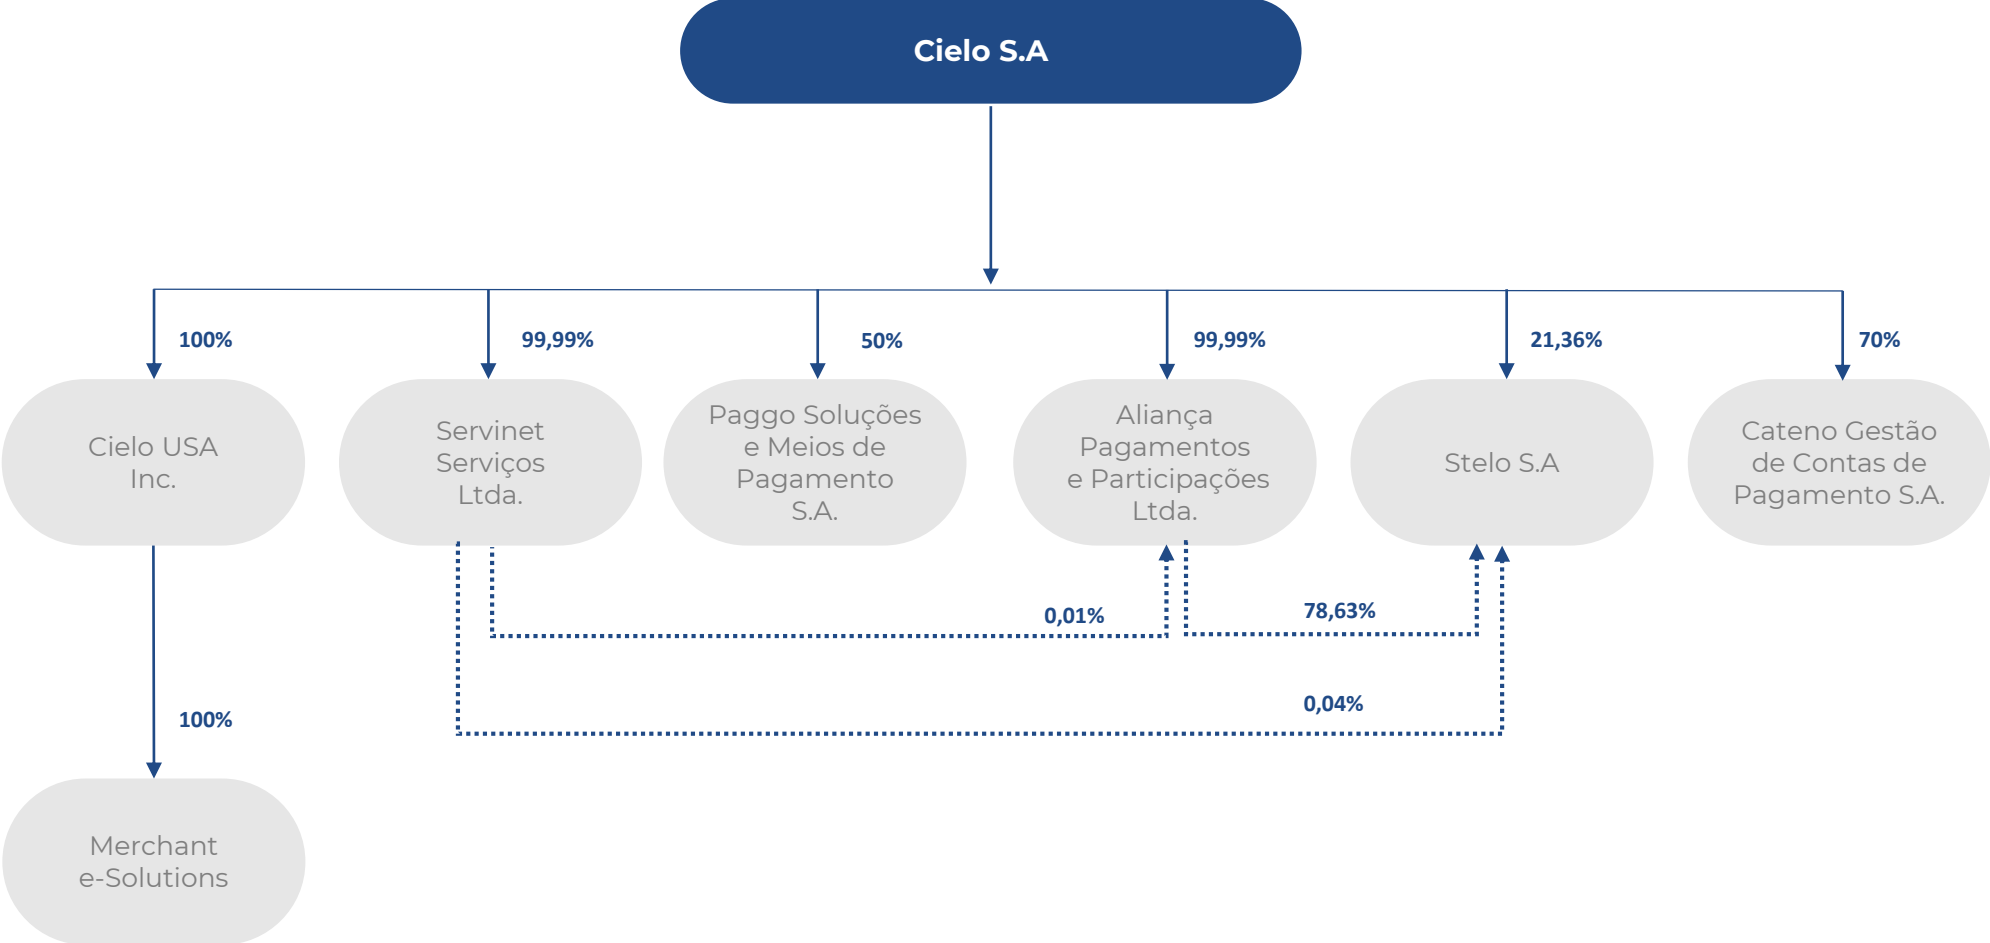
Cielo S.A

100%

99,99%

50%

99,99%

21,36%

70%

Cielo USA Inc.

Servinet Serviços Ltda.

Paggo Soluções e Meios de Pagamento S.A.

Aliança Pagamentos e Participações Ltda.

Stelo S.A

Cateno Gestão de Contas de Pagamento S.A.

0,01%

78,63%

0,04%

100%

Merchant e-Solutions